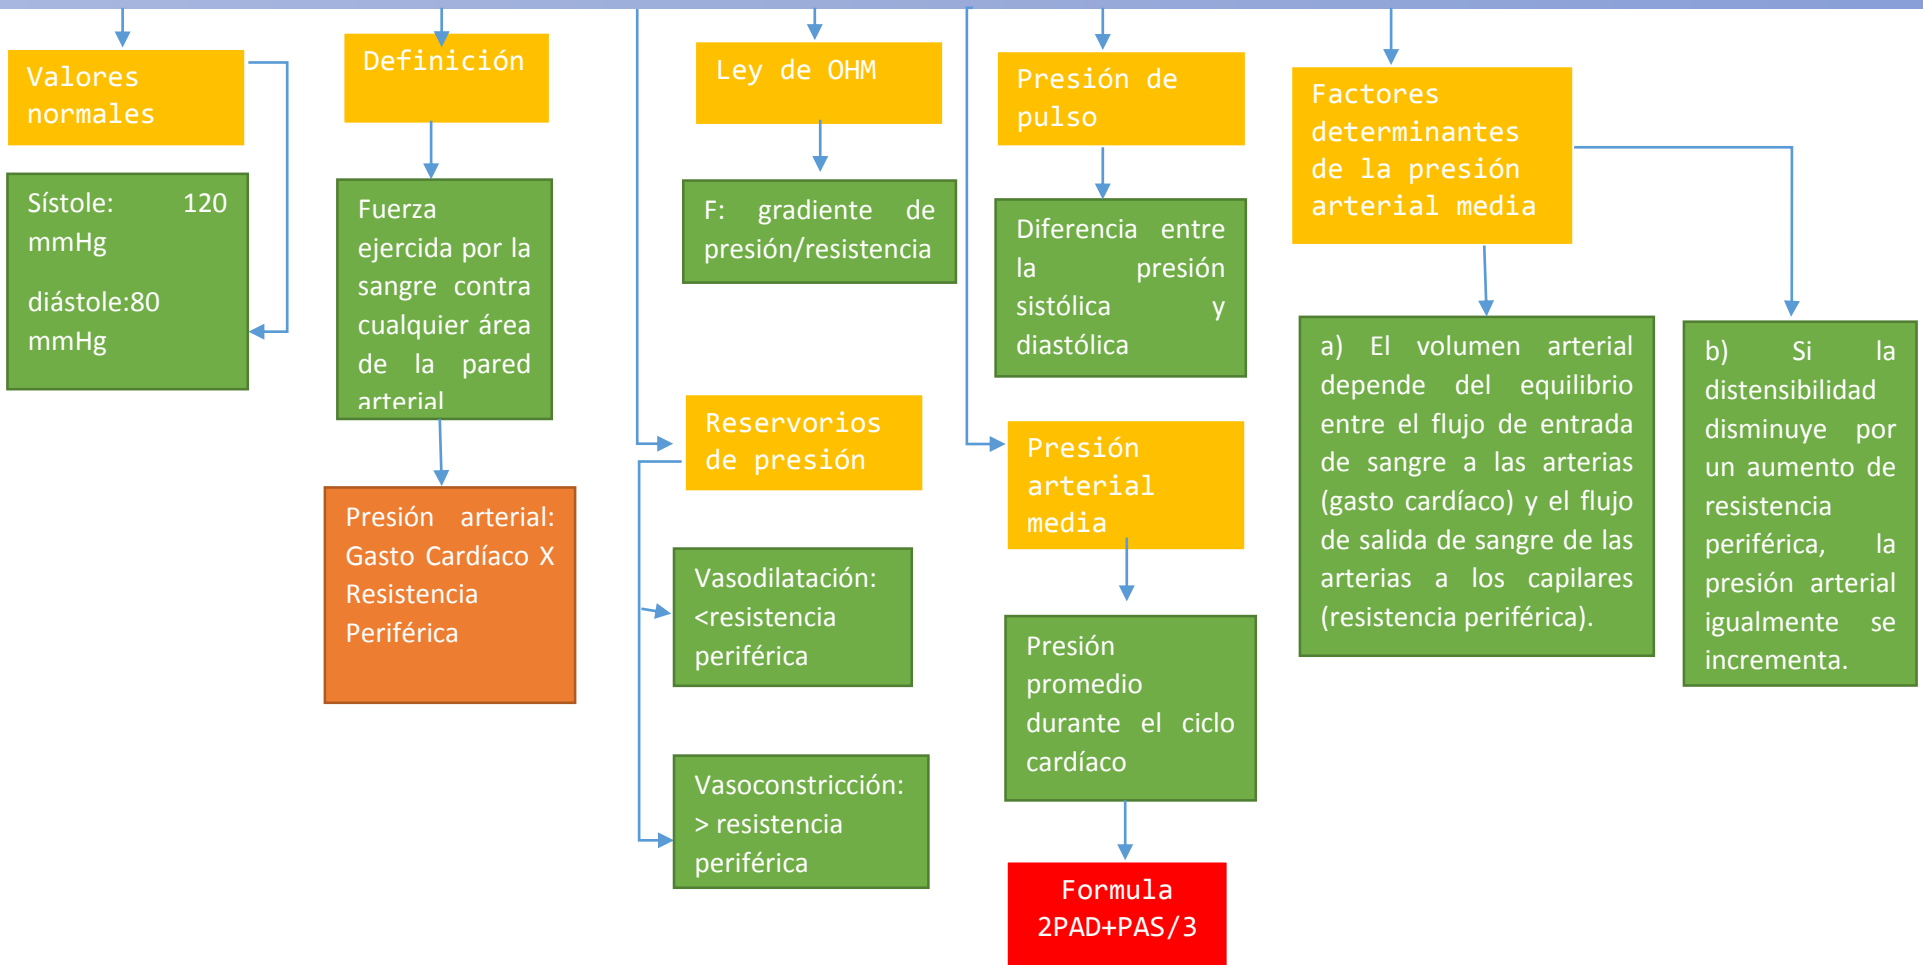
Valores normales

Sístole: 120 mmHg

diástole:80 mmHg

Definición

Fuerza ejercida por la sangre contra cualquier área de la pared arterial

Presión arterial: Gasto Cardíaco X Resistencia Periférica

Ley de OHM

F: gradiente de presión/resistencia

Reservorios de presión

Vasodilatación: <resistencia periférica

Vasoconstricción: > resistencia periférica

Presión de pulso

Diferencia entre la presión sistólica y diastólica

Presión arterial media

Presión promedio durante el ciclo cardíaco

Formula 2PAD+PAS/3

Factores determinantes de la presión arterial media

a) El volumen arterial depende del equilibrio entre el flujo de entrada de sangre a las arterias (gasto cardíaco) y el flujo de salida de sangre de las arterias a los capilares (resistencia periférica).

b) Si la distensibilidad disminuye por un aumento de resistencia periférica, la presión arterial igualmente se incrementa.